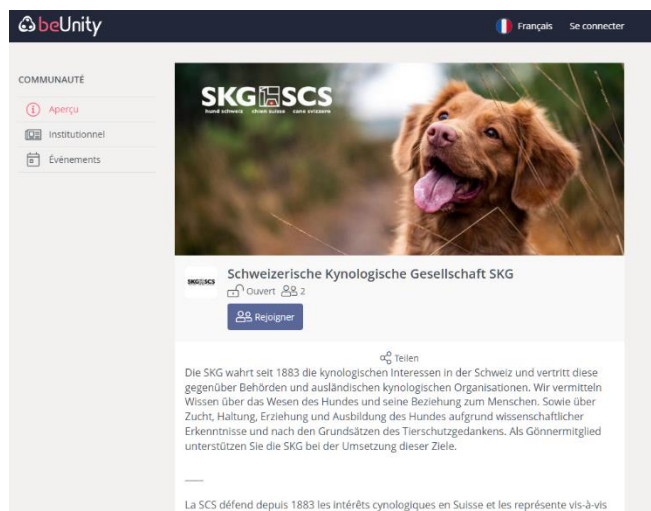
beUnity

Français Se connecter

COMMUNAUTÉ

Aperçu

Institutionnel

Événements

SKG SCS
hund schweiz chien suisse cane svizzera

SKG SCS

Schweizerische Kynologische Gesellschaft SKG

Ouvert 2

Rejoigner

Teilen

Die SKG wahrt seit 1883 die kynologischen Interessen in der Schweiz und vertritt diese gegenüber Behörden und ausländischen kynologischen Organisationen. Wir vermitteln Wissen über das Wesen des Hundes und seine Beziehung zum Menschen. Sowie über Zucht, Haltung, Erziehung und Ausbildung des Hundes aufgrund wissenschaftlicher Erkenntnisse und nach den Grundsätzen des Tierschutzgedankens. Als Gönnermitglied unterstützen Sie die SKG bei der Umsetzung dieser Ziele.

——

La SCS défend depuis 1883 les intérêts cynologiques en Suisse et les représente vis-à-vis